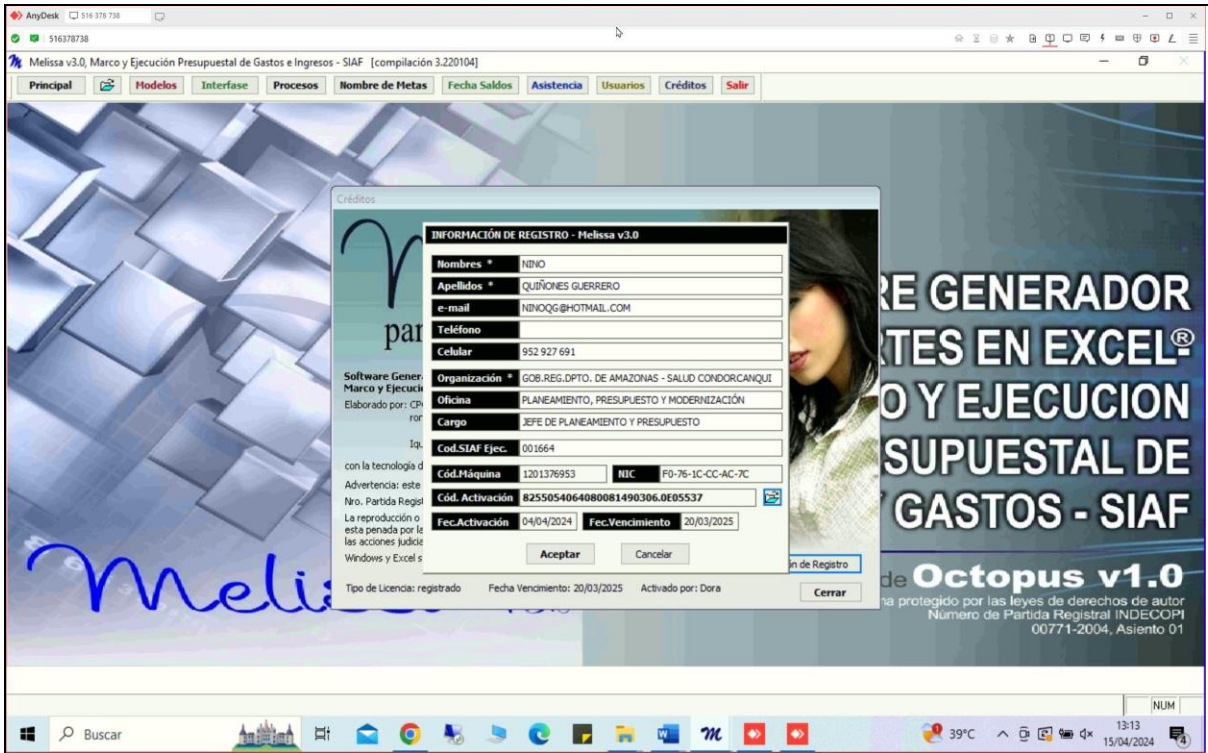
AnyDesk 516 378 738

516378738

Melissa v3.0, Marco y Ejecución Presupuestal de Gastos e Ingresos - SIAF [compilación 3.220104]

Principal | Modelos | Interfase | Procesos | Nombre de Metas | Fecha Saldos | Asistencia | Usuarios | Créditos | Salir

Créditos

INFORMACIÓN DE REGISTRO - Melissa v3.0

| | |
|---|---|
| Nombres * | NINO |
| Apellidos * | QUIÑONES GUERRERO |
| e-mail | NINOQG@HOTMAIL.COM |
| Teléfono | |
| Celular | 952 927 691 |
| Organización * | GOB.REG.DPTO. DE AMAZONAS - SALUD CONDORCANQUI |
| Oficina | PLANEAMIENTO, PRESUPUESTO Y MODERNIZACIÓN |
| Cargo | JEFE DE PLANEAMIENTO Y PRESUPUESTO |
| Cod.SIAF Ejec. | 001664 |
| Cód.Máquina | 1201376953 NIC F0-76-1C-CC-AC-7C |
| Cód. Activación | 8255054064080081490306.0E05537 |
| Fec.Activación | 04/04/2024 Fec.Vencimiento 20/03/2025 |

Aceptar Cancelar

par

Software Gener
Marco y Ejecucio
Elaborado por: CP
ror
Iq
con la tecnología d
Advertencia: este
Nro. Partida Regis
La reproducción o
esta penada por la
las acciones judicia
Windows y Excel s

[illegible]n de Registro

Tipo de Licencia: registrado Fecha Vencimiento: 20/03/2025 Activado por: Dora Cerrar

Meli

RE GENERADOR
RTES EN EXCEL®
O Y EJECUCION
SUPUESTAL DE
GASTOS - SIAF

de Octopus v1.0
na protegido por las leyes de derechos de autor
Número de Partida Registral INDECOPI
00771-2004, Asiento 01

NUM

Buscar

39°C 13:13 15/04/2024